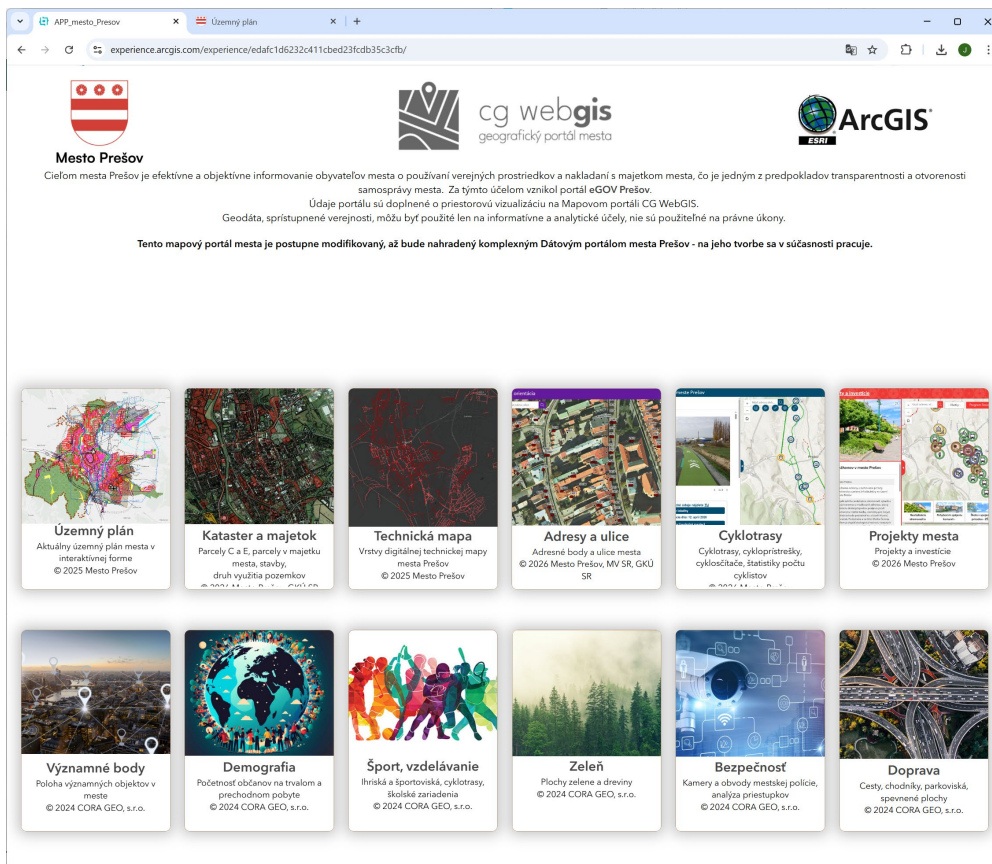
APP_mesto_Presov
Územný plán
experience.arcgis.com/experience/edafc1d6232c411cbed23fcdb35c3cfb/

Mesto Prešov

cg webgis
geografický portál mesta

ArcGIS
esri

Cieľom mesta Prešov je efektívne a objektívne informovanie obyvateľov mesta o používaní verejných prostriedkov a nakladaní s majetkom mesta, čo je jedným z predpokladov transparentnosti a otvorenosti samosprávy mesta. Za týmto účelom vznikol portál eGOV Prešov.
Údaje portálu sú doplnené o priestorovú vizualizáciu na Mapovom portáli CG WebGIS.
Geodáta, sprístupnené verejnosti, môžu byť použité len na informatívne a analytické účely, nie sú použiteľné na právne úkony.

Tento mapový portál mesta je postupne modifikovaný, až bude nahradený komplexným Dátovým portálom mesta Prešov - na jeho tvorbe sa v súčasnosti pracuje.

Územný plán
Aktuálny územný plán mesta v interaktívnej forme
© 2025 Mesto Prešov

Kataster a majetok
Parcely C a E, parcely v majetku mesta, stavby, druh využitia pozemkov
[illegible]

Technická mapa
Vrstvy digitálnej technickej mapy mesta Prešov
© 2025 Mesto Prešov

Adresy a ulice
Adresné body a ulice mesta
© 2026 Mesto Prešov, MV SR, GKÚ SR

Cyklotrasy
Cyklotrasy, cyklopristrešky, cykloščítače, štatistiky počtu cyklistov
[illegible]

Projekty mesta
Projekty a investície
© 2026 Mesto Prešov

Významné body
Poloha významných objektov v meste
© 2024 CORA GEO, s.r.o.

Demografia
Počet obyvateľov na trvalom a prechodnom pobyte
© 2024 CORA GEO, s.r.o.

Šport, vzdelávanie
Ihriská a športoviská, cyklotrasy, školské zariadenia
© 2024 CORA GEO, s.r.o.

Zeleň
Plochy zelene a dreviny
© 2024 CORA GEO, s.r.o.

Bezpečnosť
Kamery a obvody mestskej polície, analýza priestupkov

Doprava
Cesty, chodníky, parkoviská, spevnené plochy
© 2024 CORA GEO, s.r.o.